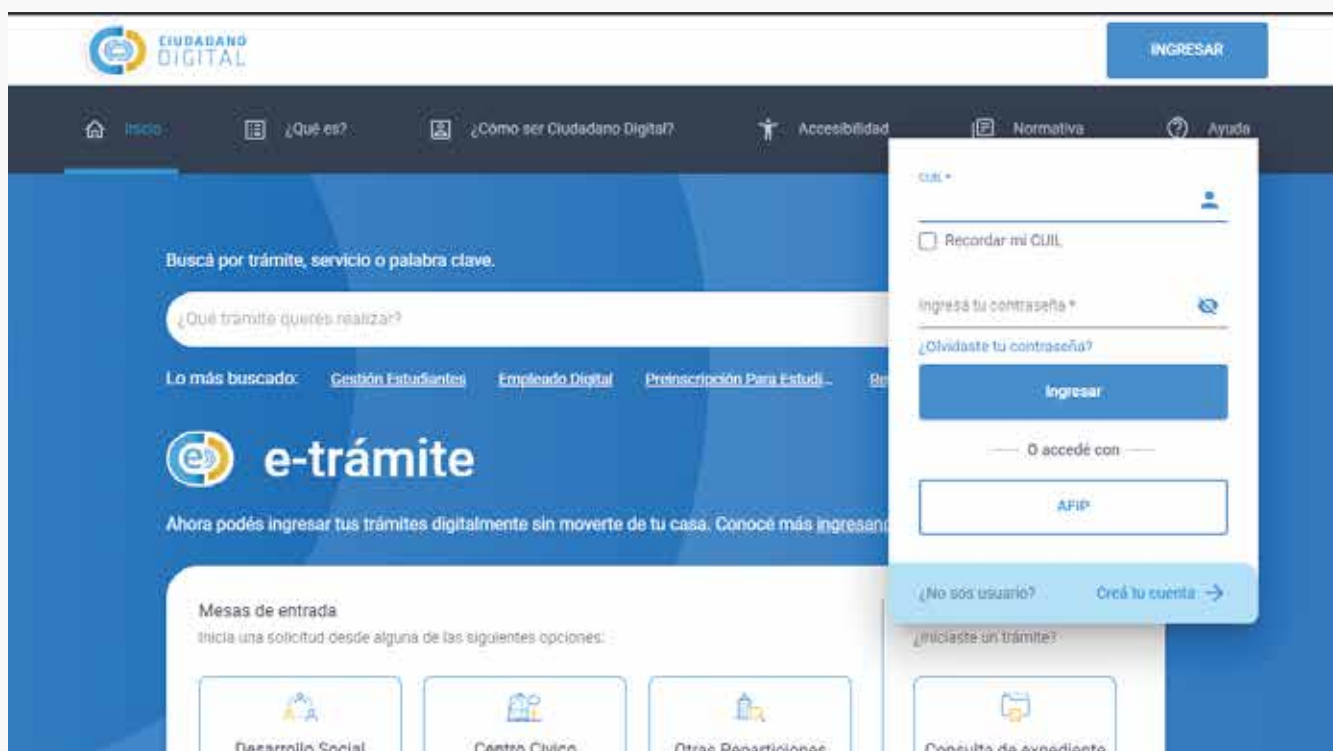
CIUDADANO DIGITAL

INGRESAR

Inicio ¿Qué es? ¿Cómo ser Ciudadano Digital? Accesibilidad Normativa Ayuda

Buscá por trámite, servicio o palabra clave.

¿Qué trámite querés realizar?

Lo más buscado: Gestión Estudiantes Empleado Digital Preinscripción Para Estudi... Re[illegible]

e-trámite

Ahora podés ingresar tus trámites digitalmente sin moverte de tu casa. Conocé más ingresan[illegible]

Mesas de entrada
Inicia una solicitud desde alguna de las siguientes opciones:

Desarrollo Social

Centro Cívico

Otras Reparticiones

¿Iniciaste un trámite?

Consulta de expediente

CUIL *

Recordar mi CUIL

Ingresá tu contraseña *

¿Olvidaste tu contraseña?

Ingresar

O accedé con

AFIP

¿No sos usuario? Creá tu cuenta